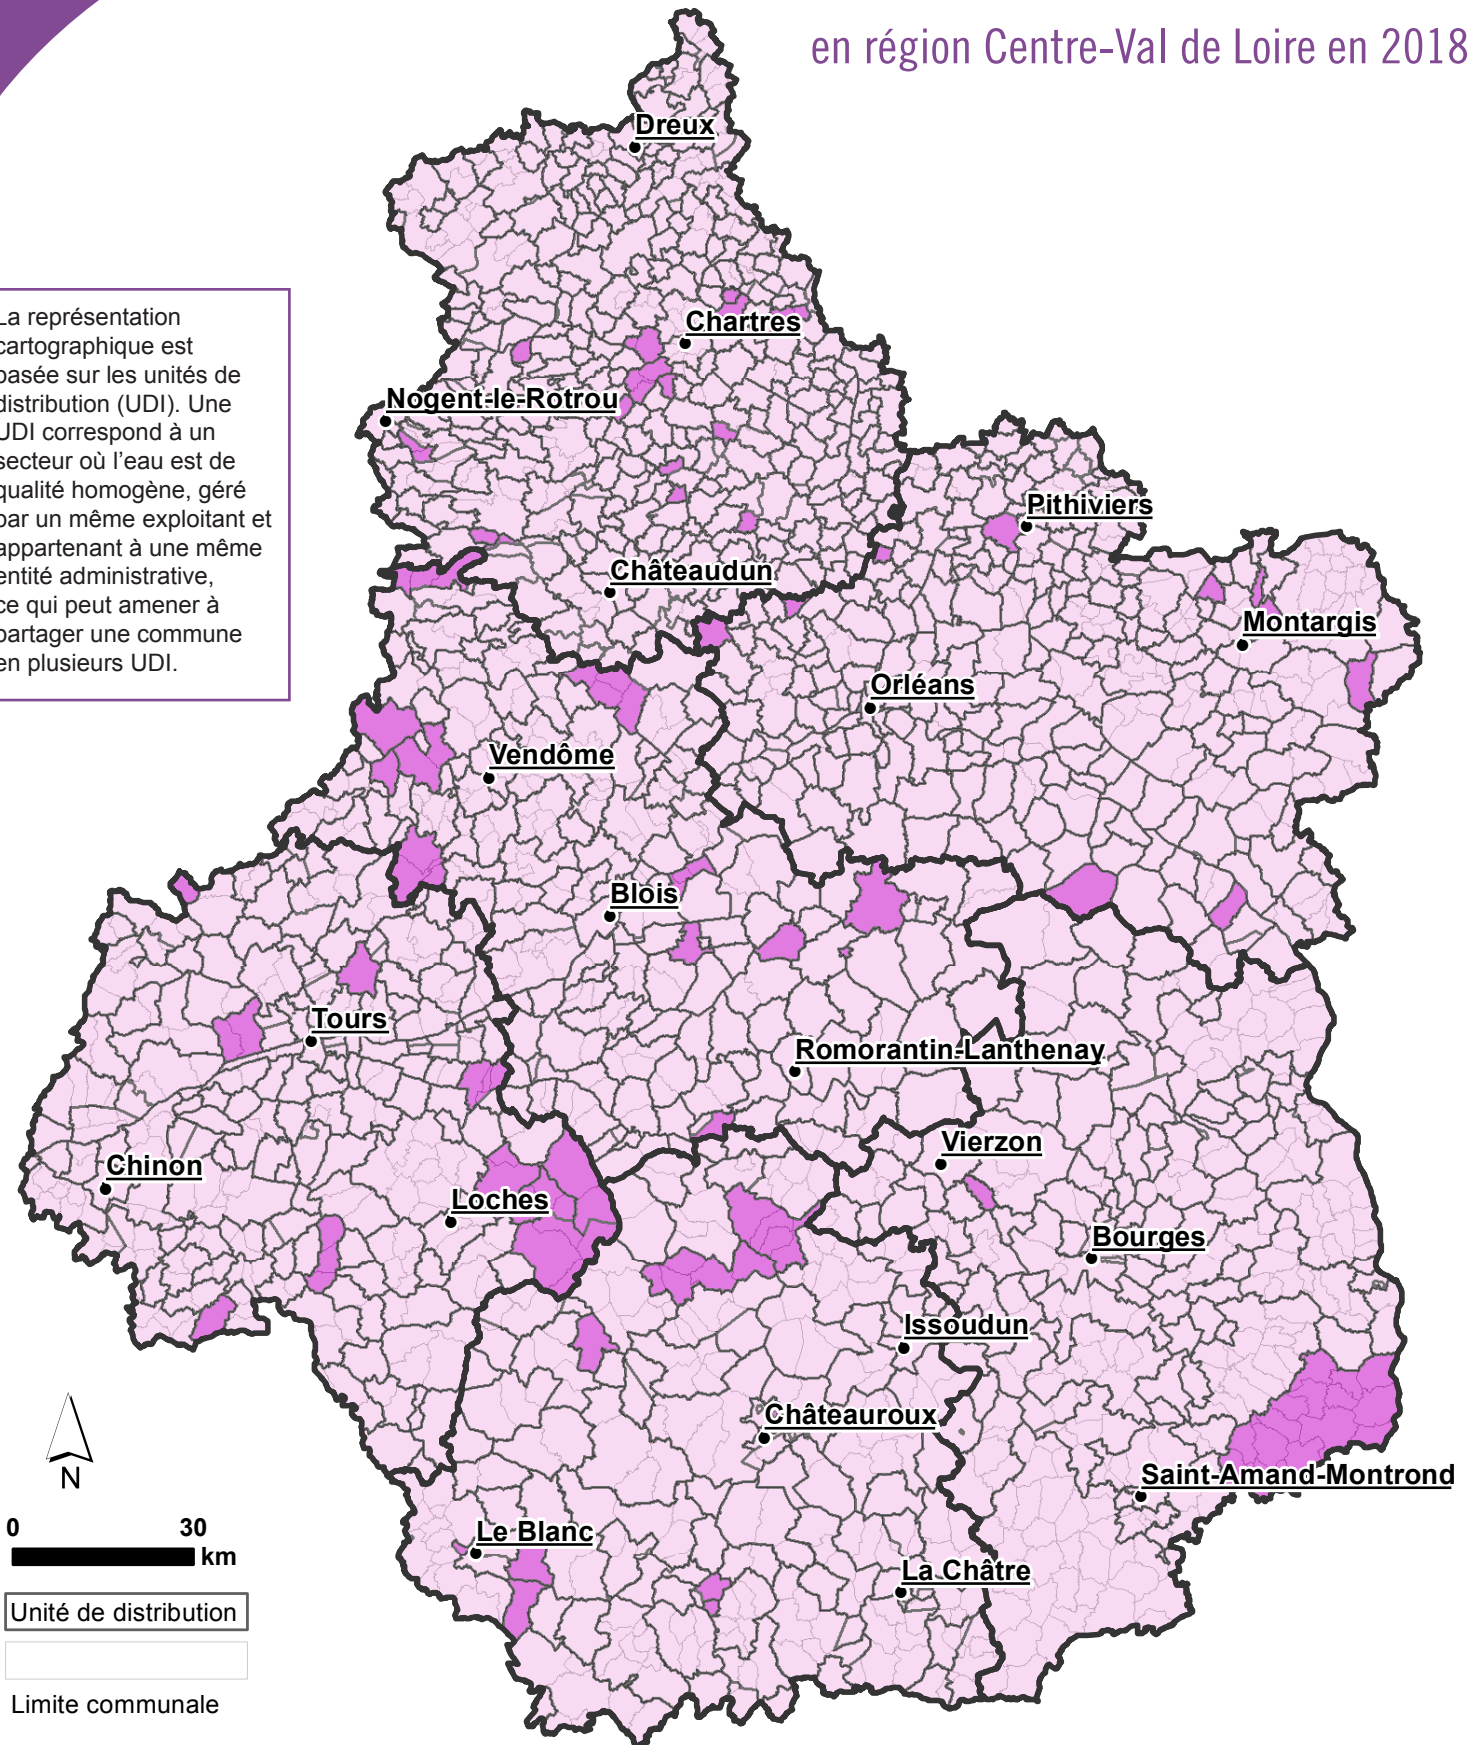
en région Centre-Val de Loire en 2018

La représentation cartographique est basée sur les unités de distribution (UDI). Une UDI correspond à un secteur où l'eau est de qualité homogène, géré par un même exploitant et appartenant à une même entité administrative, ce qui peut amener à partager une commune en plusieurs UDI.

Dreux
Chartres
Nogent-le-Rotrou
Pithiviers
Châteaudun
Montargis
Orléans
Vendôme
Blois
Tours
Romorantin-Lanthenay
Vierzon
Chinon
Loches
Bourges
Issoudun
Châteauroux
Saint-Amand-Montrond
Le Blanc
La Châtre

N

0 30 km

Unité de distribution

Limite communale